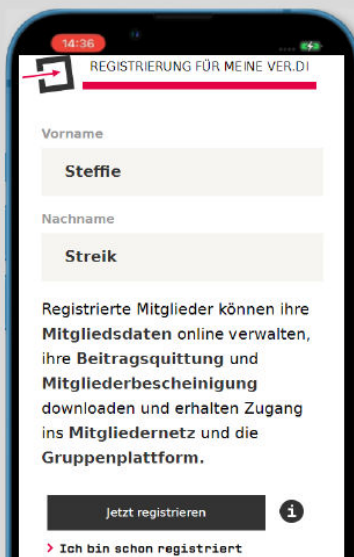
14:36

REGISTRIERUNG FÜR MEINE VER.DI

Vorname

Steffie

Nachname

Streik

Registrierte Mitglieder können ihre Mitgliedsdaten online verwalten, ihre Beitragsquittung und Mitgliederbescheinigung downloaden und erhalten Zugang ins Mitgliedernetz und die Gruppenplattform.

Jetzt registrieren

i

> Ich bin schon registriert